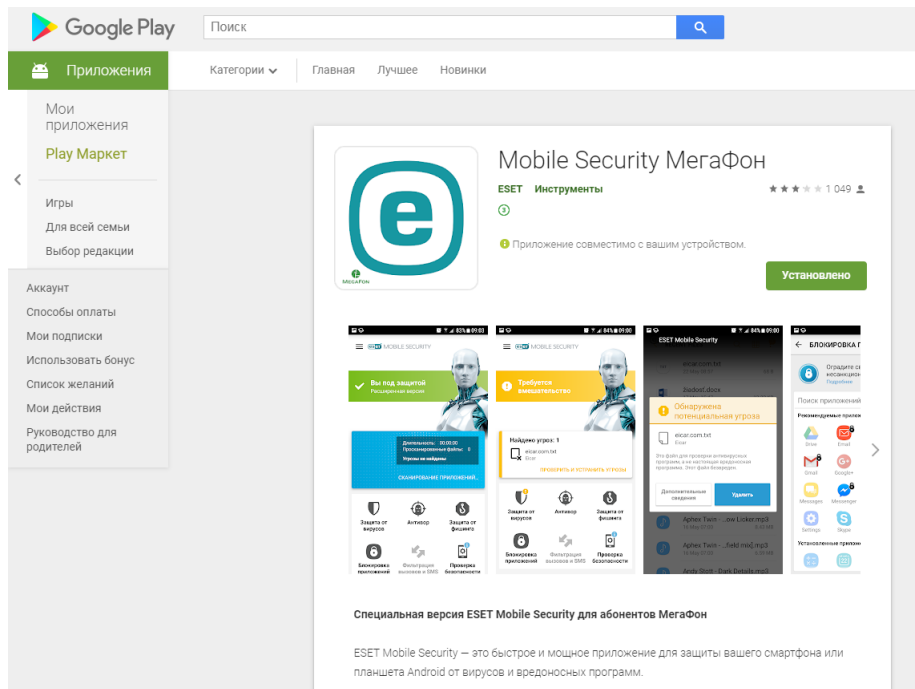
Google Play

Поиск

Приложения

Категории

Главная

Лучшее

Новинки

Мои приложения

Play Маркет

Игры

Для всей семьи

Выбор редакции

Аккаунт

Способы оплаты

Мои подписки

Использовать бонус

Список желаний

Мои действия

Руководство для родителей

МегаФон

Mobile Security МегаФон

ESET Инструменты

1 049

3

Приложение совместимо с вашим устройством.

Установлено

ESET MOBILE SECURITY

Вы под защитой

Расширенная версия

СКАНИРОВАНИЕ ПРИЛОЖЕНИЙ

Защита от вирусов

Антивор

Защита от фишинга

Блокировка приложений

Фильтрация вызовов и SMS

Проверка безопасности

Требуется вмешательство

Найдено угроз: 1

eicar.com.txt

ПРОВЕРИТЬ И УСТРАНИТЬ УГРОЗЫ

ESET Mobile Security

Обнаружена потенциальная угроза

eicar.com.txt

Дополнительные сведения

Удалить

БЛОКИРОВКА П

Специальная версия ESET Mobile Security для абонентов МегаФон

ESET Mobile Security — это быстрое и мощное приложение для защиты вашего смартфона или планшета Android от вирусов и вредоносных программ.